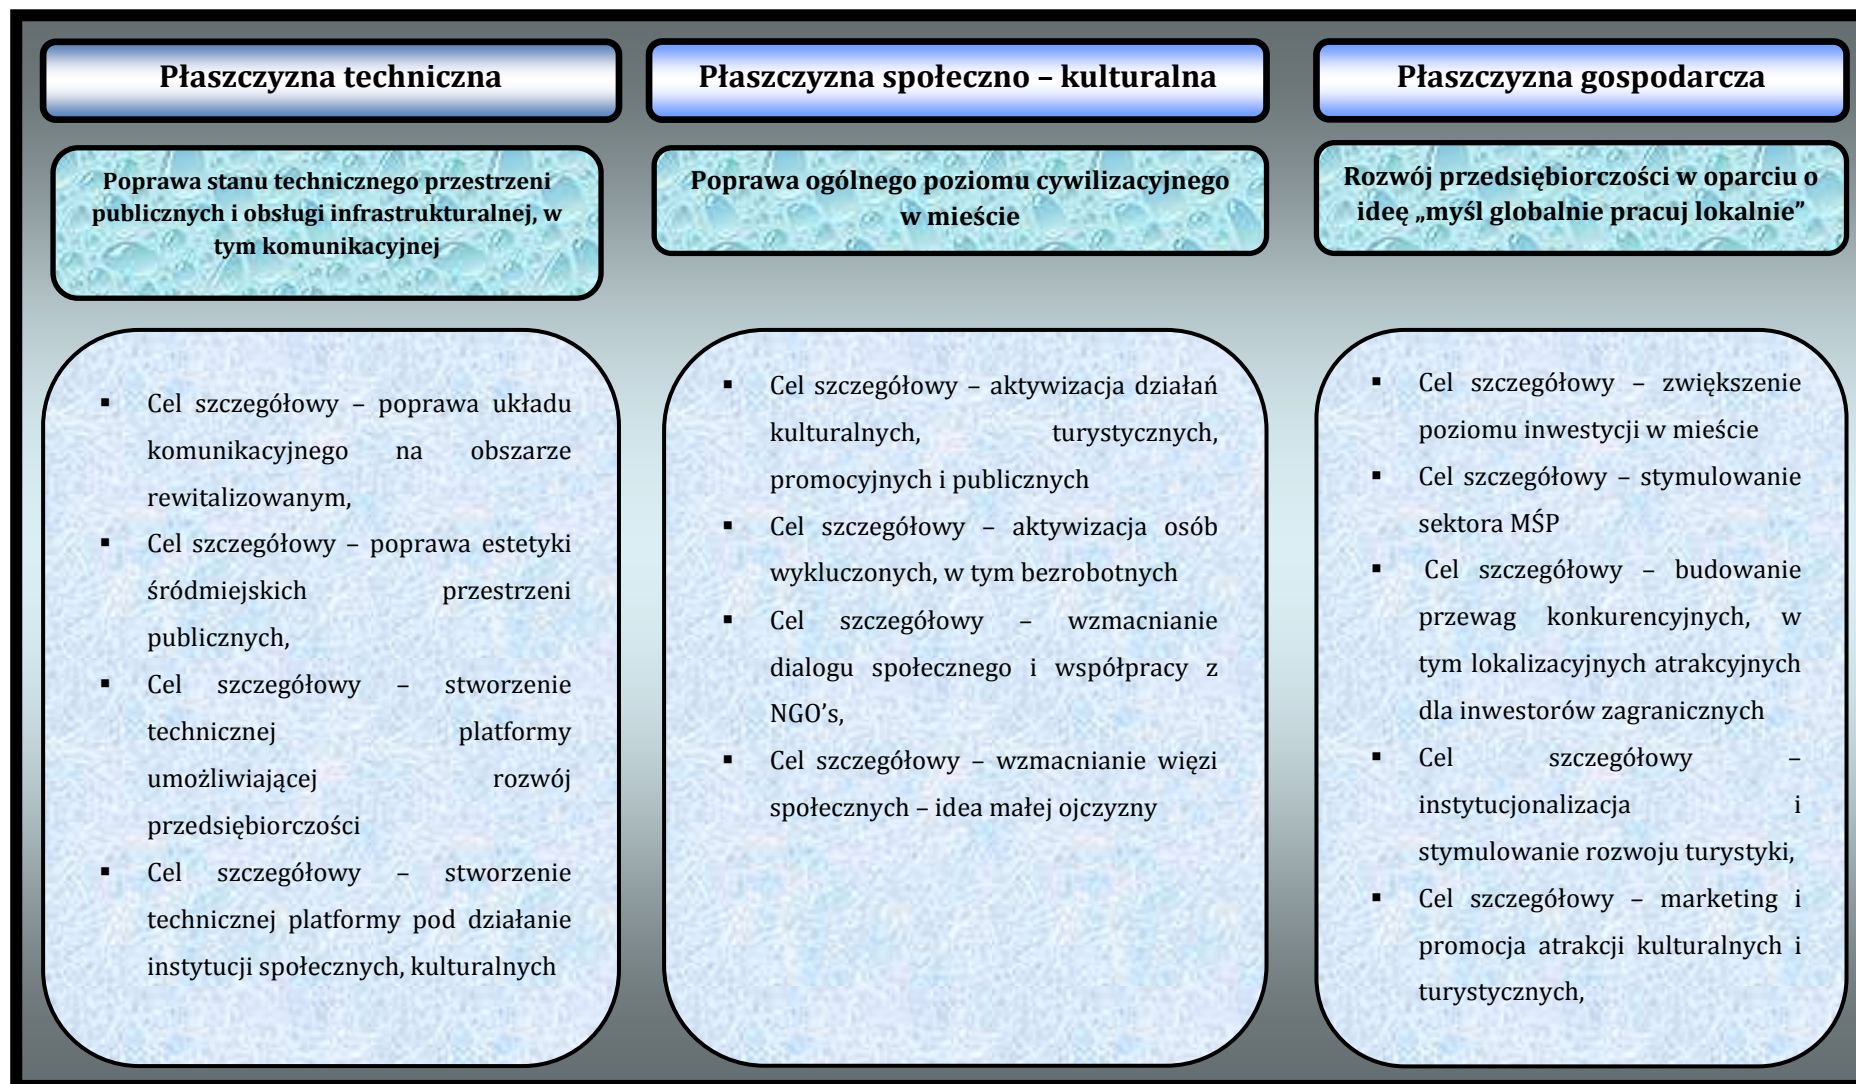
Płaszczyzna techniczna

Poprawa stanu technicznego przestrzeni publicznych i obsługi infrastrukturalnej, w tym komunikacyjnej

▪ Cel szczegółowy – poprawa układu komunikacyjnego na obszarze rewitalizowanym,
▪ Cel szczegółowy – poprawa estetyki śródmiejskich przestrzeni publicznych,
▪ Cel szczegółowy – stworzenie technicznej platformy umożliwiającej rozwój przedsiębiorczości
▪ Cel szczegółowy – stworzenie technicznej platformy pod działanie instytucji społecznych, kulturalnych

Płaszczyzna społeczno – kulturalna

Poprawa ogólnego poziomu cywilizacyjnego w mieście

▪ Cel szczegółowy – aktywizacja działań kulturalnych, turystycznych, promocyjnych i publicznych
▪ Cel szczegółowy – aktywizacja osób wykluczonych, w tym bezrobotnych
▪ Cel szczegółowy – wzmacnianie dialogu społecznego i współpracy z NGO's,
▪ Cel szczegółowy – wzmacnianie więzi społecznych – idea małej ojczyzny

Płaszczyzna gospodarcza

Rozwój przedsiębiorczości w oparciu o ideę „myśl globalnie pracuj lokalnie"

▪ Cel szczegółowy – zwiększenie poziomu inwestycji w mieście
▪ Cel szczegółowy – stymulowanie sektora MŚP
▪ Cel szczegółowy – budowanie przewag konkurencyjnych, w tym lokalizacyjnych atrakcyjnych dla inwestorów zagranicznych
▪ Cel szczegółowy – instytucjonalizacja i stymulowanie rozwoju turystyki,
▪ Cel szczegółowy – marketing i promocja atrakcji kulturalnych i turystycznych,